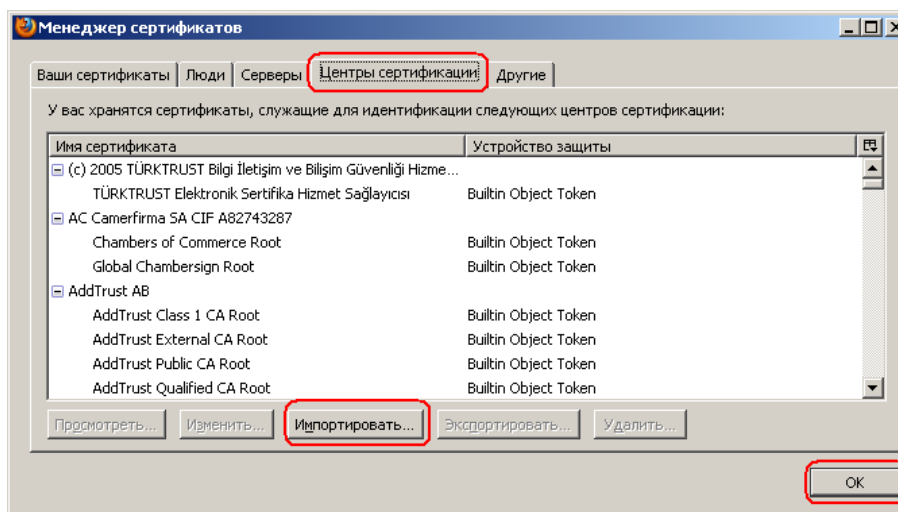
Менеджер сертификатов

Ваши сертификаты | Люди | Серверы | Центры сертификации | Другие

У вас хранятся сертификаты, служащие для идентификации следующих центров сертификации:

| Имя сертификата | Устройство защиты |
|---|---|
| ⊟ (c) 2005 TÜRKTRUST Bilgi İletişim ve Bilişim Güvenliği Hizme... | |
| TÜRKTRUST Elektronik Sertifika Hizmet Sağlayıcısı | Builtin Object Token |
| ⊟ AC Camerfirma SA CIF A82743287 | |
| Chambers of Commerce Root | Builtin Object Token |
| Global Chambersign Root | Builtin Object Token |
| ⊟ AddTrust AB | |
| AddTrust Class 1 CA Root | Builtin Object Token |
| AddTrust External CA Root | Builtin Object Token |
| AddTrust Public CA Root | Builtin Object Token |
| AddTrust Qualified CA Root | Builtin Object Token |

Просмотреть... | Изменить... | Импортировать... | Экспортировать... | Удалить...

OK